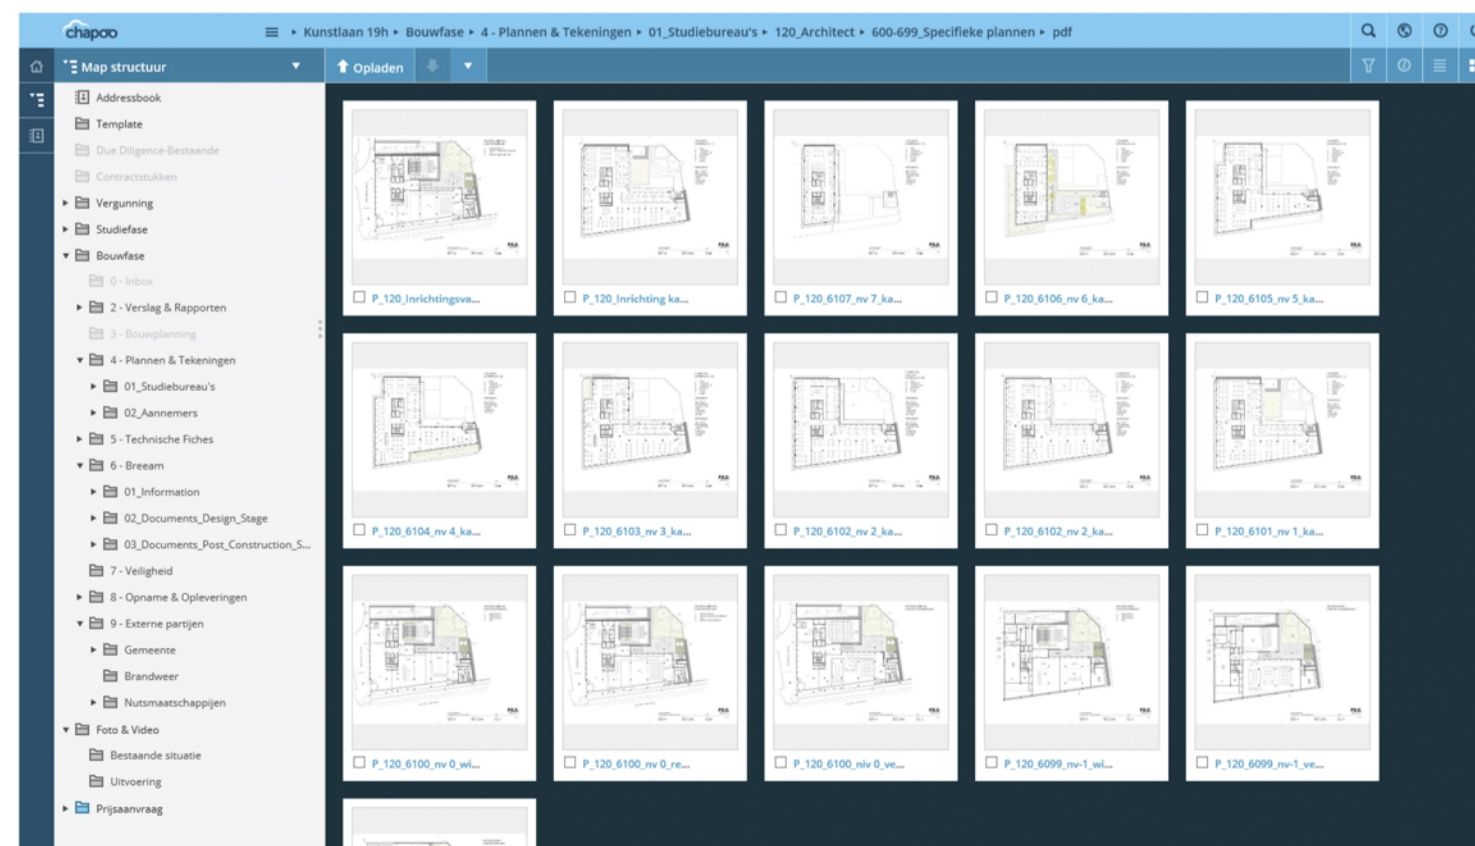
chapoo

Kunstlaan 19h ▸ Bouwfase ▸ 4 - Plannen & Tekeningen ▸ 01_Studiebureau's ▸ 120_Architect ▸ 600-699_Specifieke plannen ▸ pdf

Map structuur

Opladen

Addressbook
Template
Due Diligence-Bestaande
Contractstukken
Vergunning
Studiefase
Bouwfase
0 - Inbox
2 - Verslag & Rapporten
3 - Bouwplanning
4 - Plannen & Tekeningen
01_Studiebureau's
02_Aannemers
5 - Technische Fiches
6 - Breeam
01_Information
02_Documents_Design_Stage
03_Documents_Post_Construction_S...
7 - Veiligheid
8 - Opname & Opleveringen
9 - Externe partijen
Gemeente
Brandweer
Nutsmaatschappijen
Foto & Video
Bestaande situatie
Uitvoering
Prijsaanvraag

P_120_Inrichtingsva...
P_120_Inrichting ka...
P_120_6107_nv 7_ka...
P_120_6106_nv 6_ka...
P_120_6105_nv 5_ka...
P_120_6104_nv 4_ka...
P_120_6103_nv 3_ka...
P_120_6102_nv 2_ka...
P_120_6102_nv 2_ka...
P_120_6101_nv 1_ka...
P_120_6100_nv 0_wi...
P_120_6100_nv 0_re...
P_120_6100_niv 0_ve...
P_120_6099_nv-1_wi...
P_120_6099_nv-1_ve...